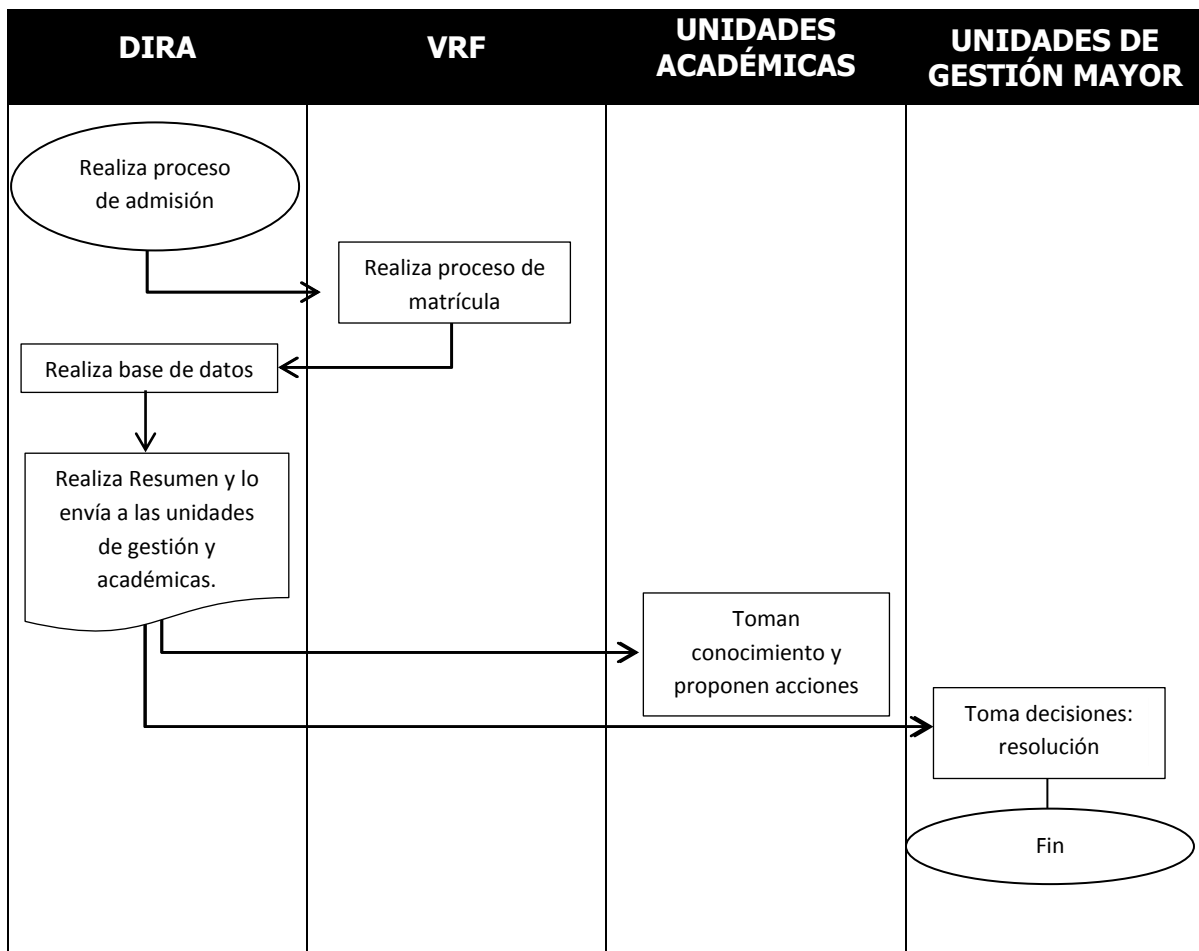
| DIRA | VRF | UNIDADES ACADÉMICAS | UNIDADES DE GESTIÓN MAYOR |
|---|---|---|---|

Realiza proceso de admisión

Realiza proceso de matrícula

Realiza base de datos

Realiza Resumen y lo envía a las unidades de gestión y académicas.

Toman conocimiento y proponen acciones

Toma decisiones: resolución

Fin